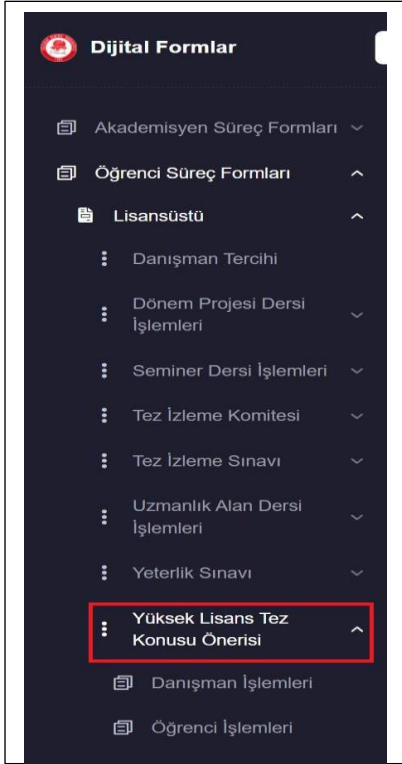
Dijital Formlar

Akademisyen Süreç Formları

Öğrenci Süreç Formları

Lisansüstü

Danışman Tercihi

Dönem Projesi Dersi İşlemleri

Seminer Dersi İşlemleri

Tez İzleme Komitesi

Tez İzleme Sınavı

Uzmanlık Alan Dersi İşlemleri

Yeterlik Sınavı

Yüksek Lisans Tez Konusu Önerisi

Danışman İşlemleri

Öğrenci İşlemleri